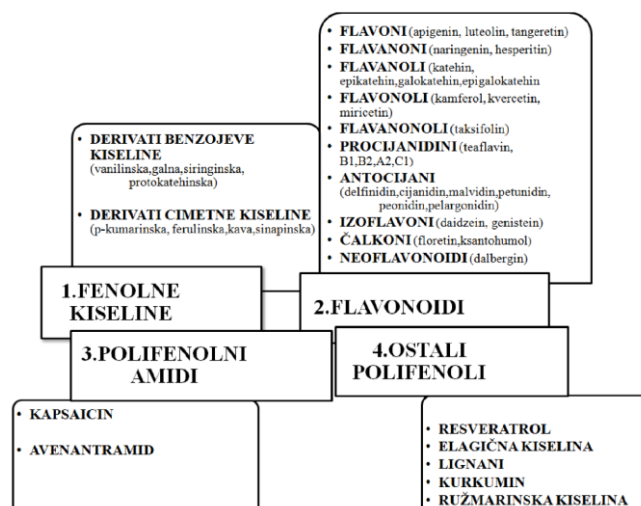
• DERIVATI BENZOJEVE KISELINE (vanilinska,galna,siringinska, protokatehinska)

• DERIVATI CIMETNE KISELINE (p-kumarinska, ferulinska,kava,sinapinska)

• FLAVONI (apigenin, luteolin, tangeretin)
• FLAVANONI (naringenin, hesperitin)
• FLAVANOLI (katehin, epikatehin,galokatehin,epigalokatehin
• FLAVONOLI (kamferol, kvercetin, miricetin)
• FLAVANONOLI (taksifolin)
• PROCIJANIDINI (teaflavin, B1,B2,A2,C1)
• ANTOCIJANI (delfinidin,cijanidin,malvidin,petunidin, peonidin,pelargonidin)
• IZOFLAVONI (daidzein, genistein)
• ČALKONI (floretin,ksantohumol)
• NEOFLAVONOIDI (dalbergin)

1.FENOLNE KISELINE

2.FLAVONOIDI

3.POLIFENOLNI AMIDI

4.OSTALI POLIFENOLI

• KAPSAICIN

• AVENANTRAMID

• RESVERATROL
• ELAGIČNA KISELINA
• LIGNANI
• KURKUMIN
• RUŽMARINSKA KISELINA